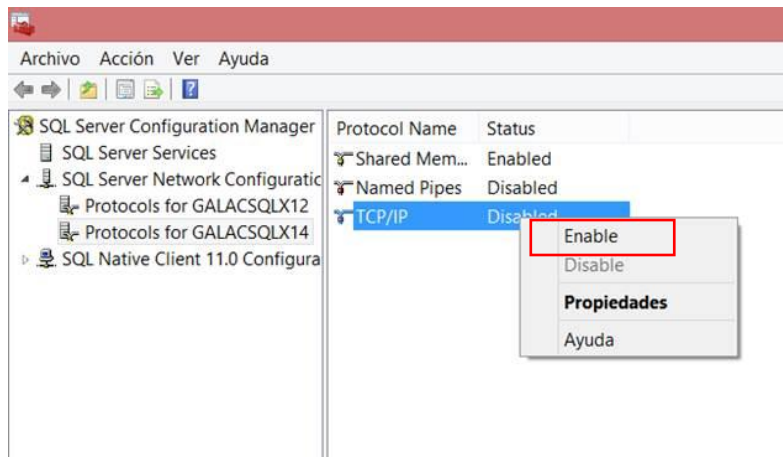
Archivo Acción Ver Ayuda

SQL Server Configuration Manager
SQL Server Services
SQL Server Network Configuratic
Protocols for GALACSQLX12
Protocols for GALACSQLX14
SQL Native Client 11.0 Configura

| Protocol Name | Status |
|---|---|
| Shared Mem... | Enabled |
| Named Pipes | Disabled |
| TCP/IP | Disabled |

Enable
Disable
Propiedades
Ayuda